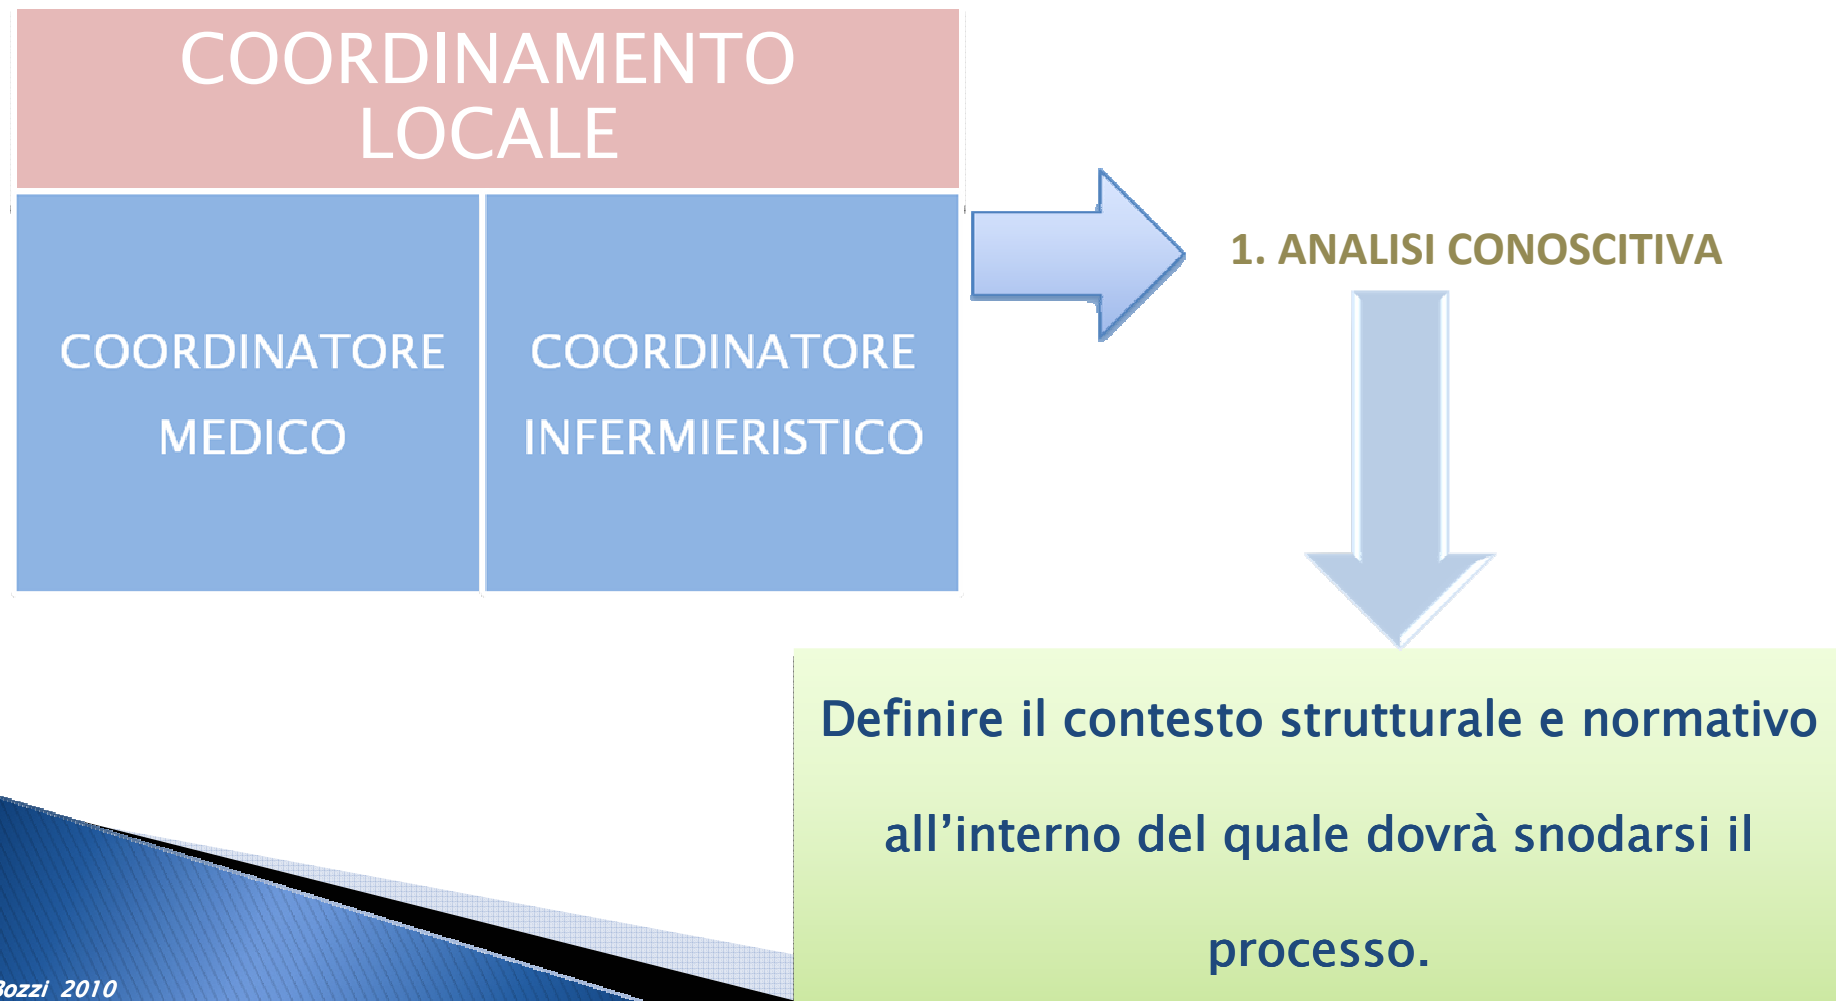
COORDINAMENTO LOCALE

COORDINATORE MEDICO

COORDINATORE INFERMIERISTICO

1. ANALISI CONOSCITIVA

Definire il contesto strutturale e normativo all'interno del quale dovrà snodarsi il processo.

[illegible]ozzi 2010